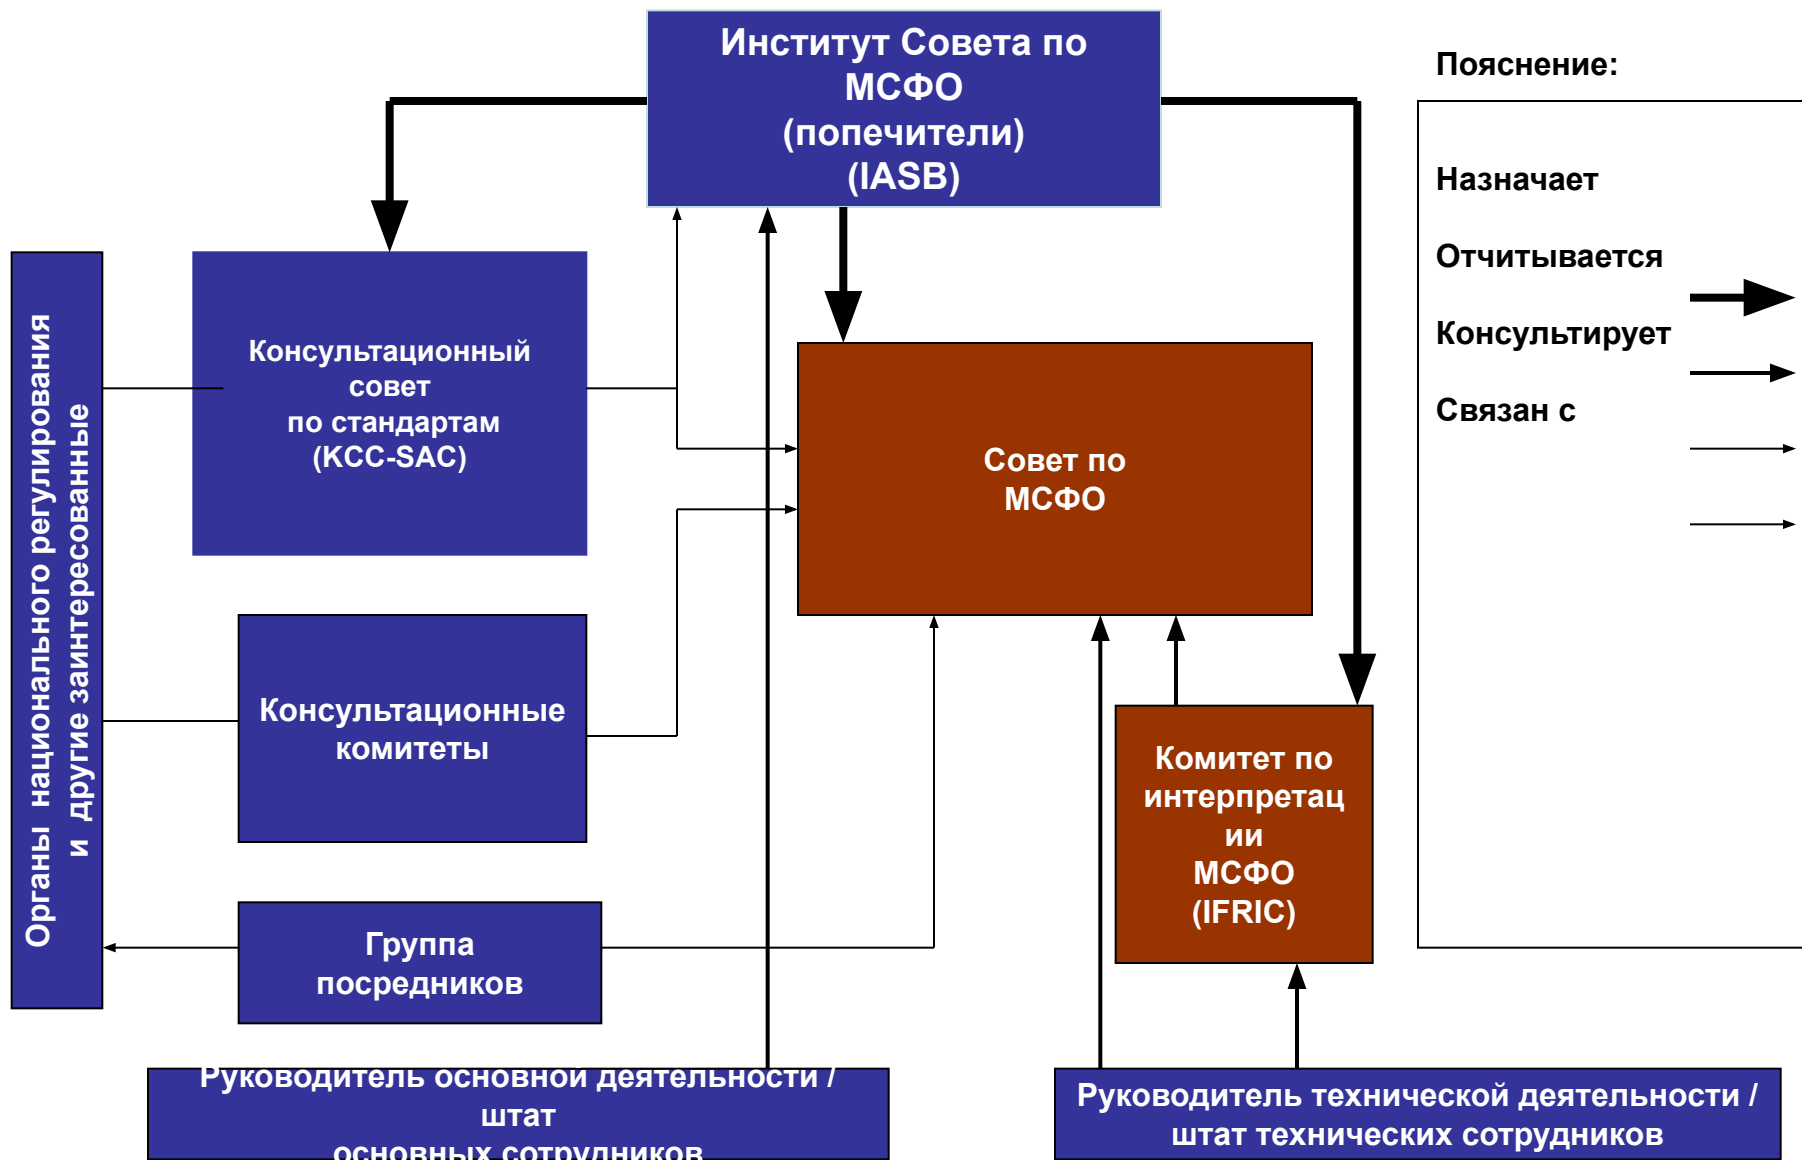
Институт Совета по МСФО (попечители) (IASB)

Пояснение:

Назначает

Отчитывается

Консультирует

Связан с

Органы национального регулирования и другие заинтересованные

Консультационный совет по стандартам (КСС-SAC)

Совет по МСФО

Консультационные комитеты

Комитет по интерпретации МСФО (IFRIC)

Группа посредников

Руководитель основной деятельности / штат основных сотрудников

Руководитель технической деятельности / штат технических сотрудников